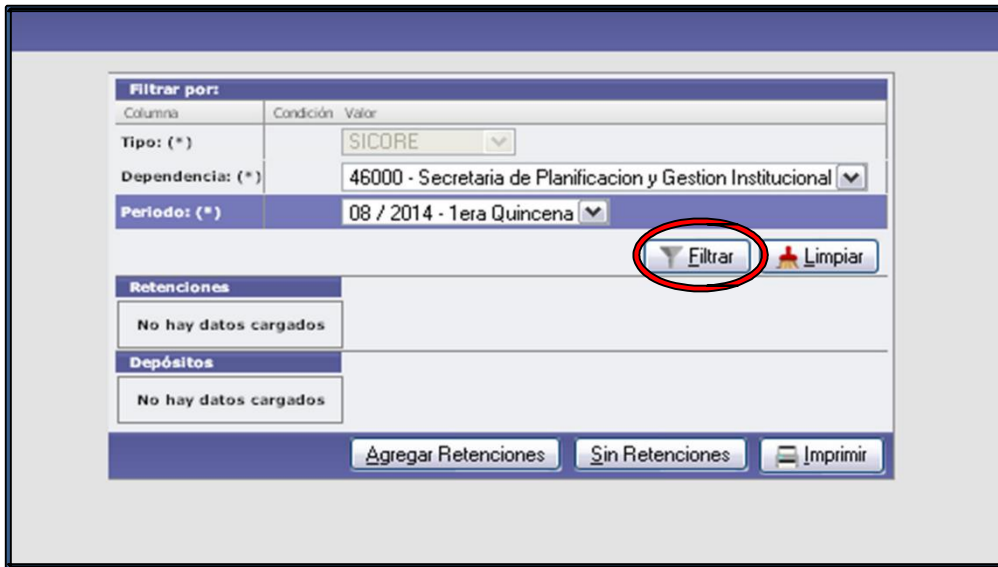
Filtrar por:

| Columna | Condición | Valor |
|---|---|---|
| Tipo: (*) | | SICORE |
| Dependencia: (*) | | 46000 - Secretaria de Planificacion y Gestion Institucional |
| Periodo: (*) | | 08 / 2014 - 1era Quincena |

Filtrar
Limpiar

Retenciones

No hay datos cargados

Depósitos

No hay datos cargados

Agregar Retenciones
Sin Retenciones
Imprimir